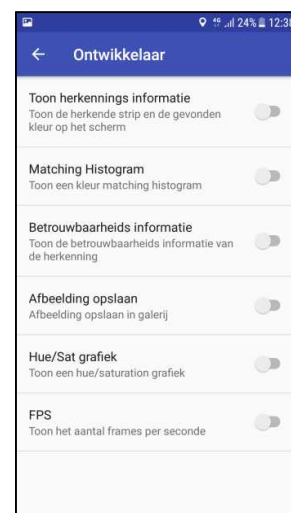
4G 24% 12:3

← Ontwikkelaar

Toon herkennings informatie
Toon de herkende strip en de gevonden kleur op het scherm

Matching Histogram
Toon een kleur matching histogram

Betrouwbaarheids informatie
Toon de betrouwbaarheids informatie van de herkenning

Afbeelding opslaan
Afbeelding opslaan in galerij

Hue/Sat grafiek
Toon een hue/saturation grafiek

FPS
Toon het aantal frames per seconde